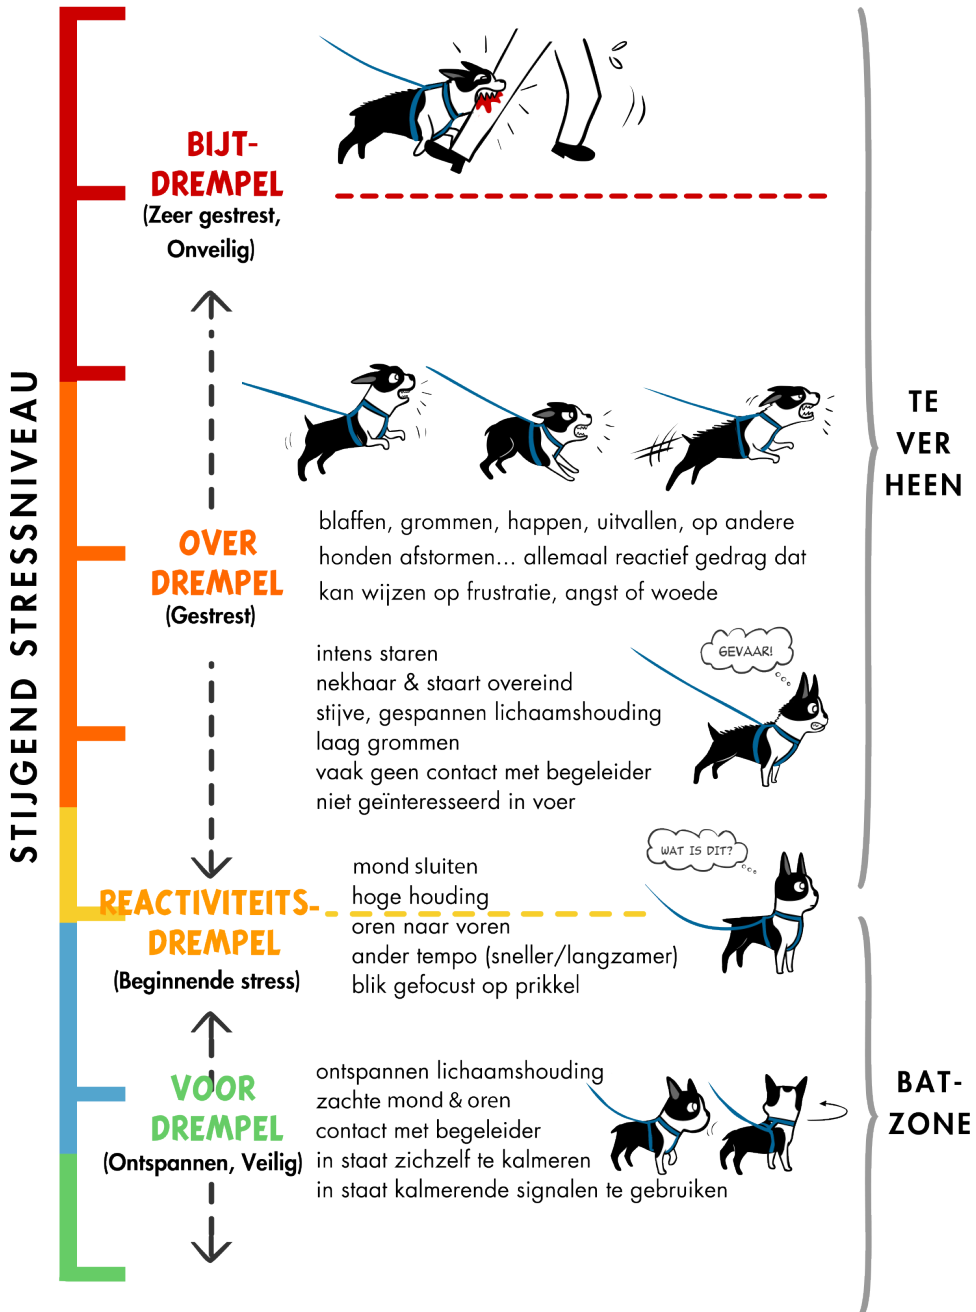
STIJGEND STRESSNIVEAU

BIJT-DREMPEL
(Zeer gestrest, Onveilig)

OVER DREMPEL
(Gestrest)

blaffen, grommen, happen, uitvallen, op andere honden afstormen... allemaal reactief gedrag dat kan wijzen op frustratie, angst of woede

GEVAAR!

intens staren
nekhaar & staart overeind
stijve, gespannen lichaamshouding
laag grommen
vaak geen contact met begeleider
niet geïnteresseerd in voer

WAT IS DIT?

REACTIVITEITS-DREMPEL
(Beginnende stress)

mond sluiten
hoge houding
oren naar voren
ander tempo (sneller/langzamer)
blik gefocust op prikkel

VOOR DREMPEL
(Ontspannen, Veilig)

ontspannen lichaamshouding
zachte mond & oren
contact met begeleider
in staat zichzelf te kalmeren
in staat kalmerende signalen te gebruiken

TE VER HEEN

BAT-ZONE